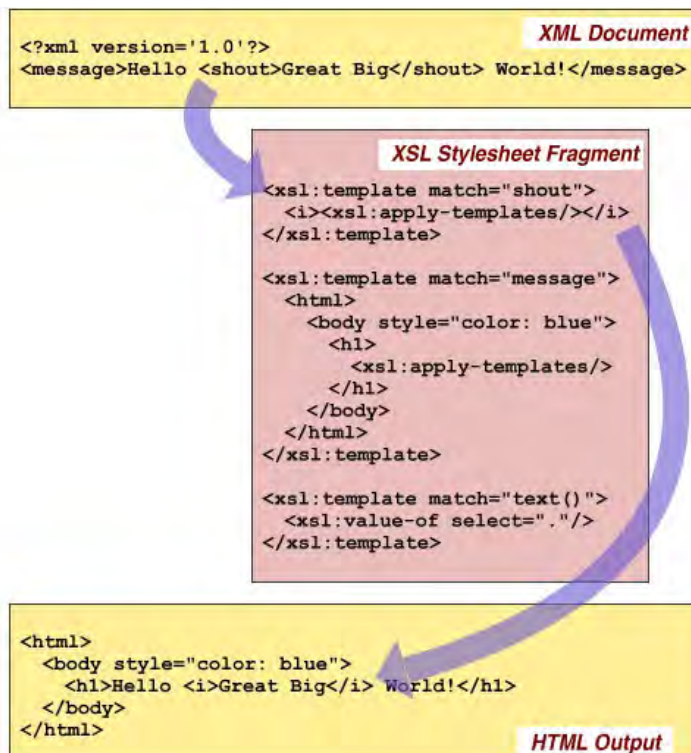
XML Document

<?xml version='1.0'?>
<message>Hello <shout>Great Big</shout> World!</message>

XSL Stylesheet Fragment

<xsl:template match="shout">
  <i><xsl:apply-templates/></i>
</xsl:template>

<xsl:template match="message">
  <html>
    <body style="color: blue">
      <h1>
        <xsl:apply-templates/>
      </h1>
    </body>
  </html>
</xsl:template>

<xsl:template match="text()">
  <xsl:value-of select="."/>
</xsl:template>

<html>
  <body style="color: blue">
    <h1>Hello <i>Great Big</i> World!</h1>
  </body>
</html>

HTML Output